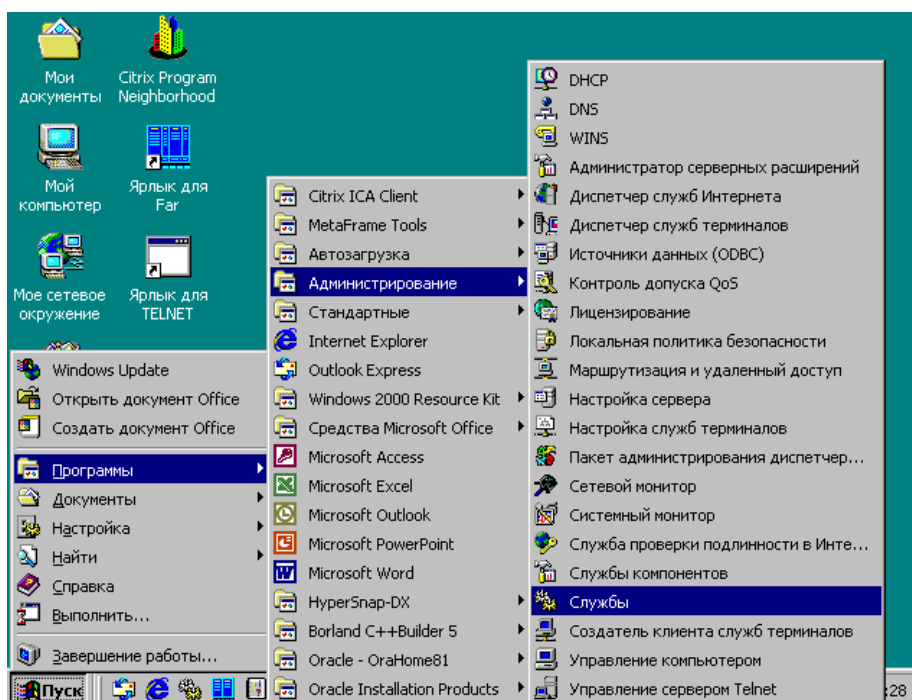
Мои документы

Citrix Program Neighborhood

Мой компьютер

Ярлык для Far

Мое сетевое окружение

Ярлык для TELNET

Windows Update
Открыть документ Office
Создать документ Office
Программы
Документы
Настройка
Найти
Справка
Выполнить...
Завершение работы...

Пуск

Citrix ICA Client
MetaFrame Tools
Автозагрузка
Администрирование
Стандартные
Internet Explorer
Outlook Express
Windows 2000 Resource Kit
Средства Microsoft Office
Microsoft Access
Microsoft Excel
Microsoft Outlook
Microsoft PowerPoint
Microsoft Word
HyperSnap-DX
Borland C++Builder 5
Oracle - OraHome81
Oracle Installation Products

DHCP
DNS
WINS
Администратор серверных расширений
Диспетчер служб Интернета
Диспетчер служб терминалов
Источники данных (ODBC)
Контроль допуска QoS
Лицензирование
Локальная политика безопасности
Маршрутизация и удаленный доступ
Настройка сервера
Настройка служб терминалов
Пакет администрирования диспетчер...
Сетевой монитор
Системный монитор
Служба проверки подлинности в Инте...
Службы компонентов
Службы
Создатель клиента служб терминалов
Управление компьютером
Управление сервером Telnet

:28